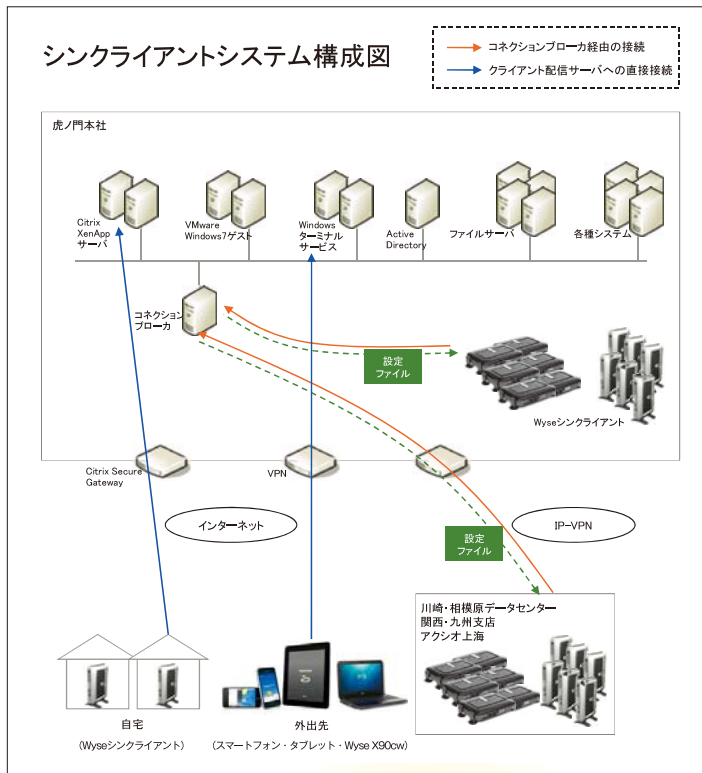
シンクライアントシステム構成図

コネクションブローカ経由の接続
クライアント配信サーバへの直接接続

虎ノ門本社

Citrix XenApp サーバ

VMware Windows7ゲスト

Windows ターミナルサービス

Active Directory

ファイルサーバ

各種システム

コネクションブローカ

設定ファイル

Wyseシンクライアント

Citrix Secure Gateway

VPN

インターネット

IP-VPN

設定ファイル

川崎・相模原データセンター
関西・九州支店
アクシオ上海

自宅
（Wyseシンクライアント）

外出先
（スマートフォン・タブレット・Wyse X90cw）